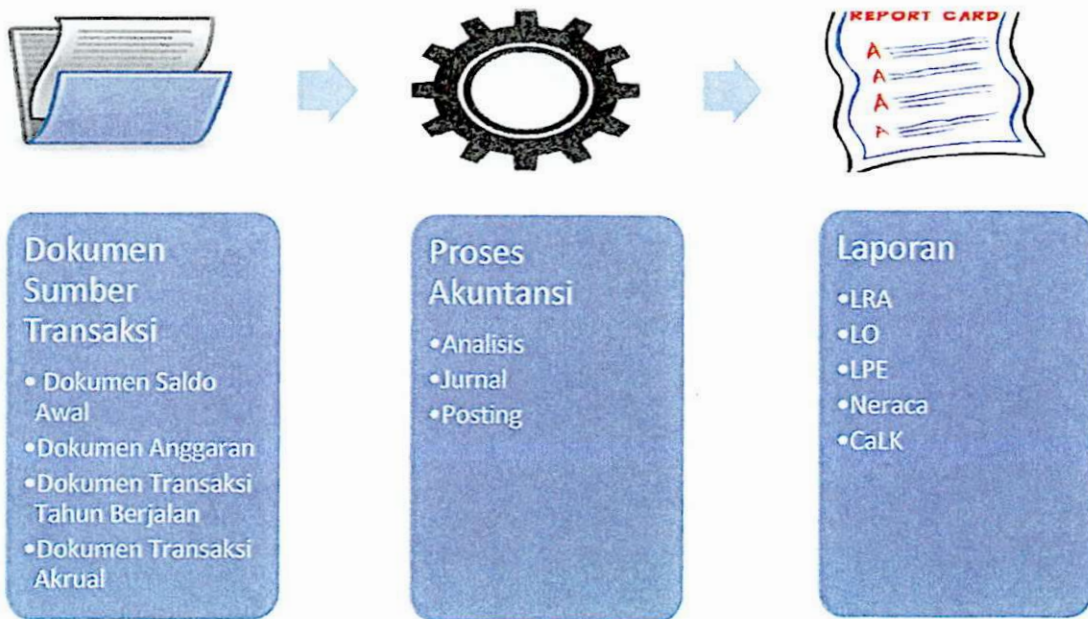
REPORT CARD
A
A
A
A

Dokumen Sumber Transaksi
• Dokumen Saldo Awal
• Dokumen Anggaran
• Dokumen Transaksi Tahun Berjalan
• Dokumen Transaksi Akrual

Proses Akuntansi
• Analisis
• Jurnal
• Posting

Laporan
• LRA
• LO
• LPE
• Neraca
• CaLK